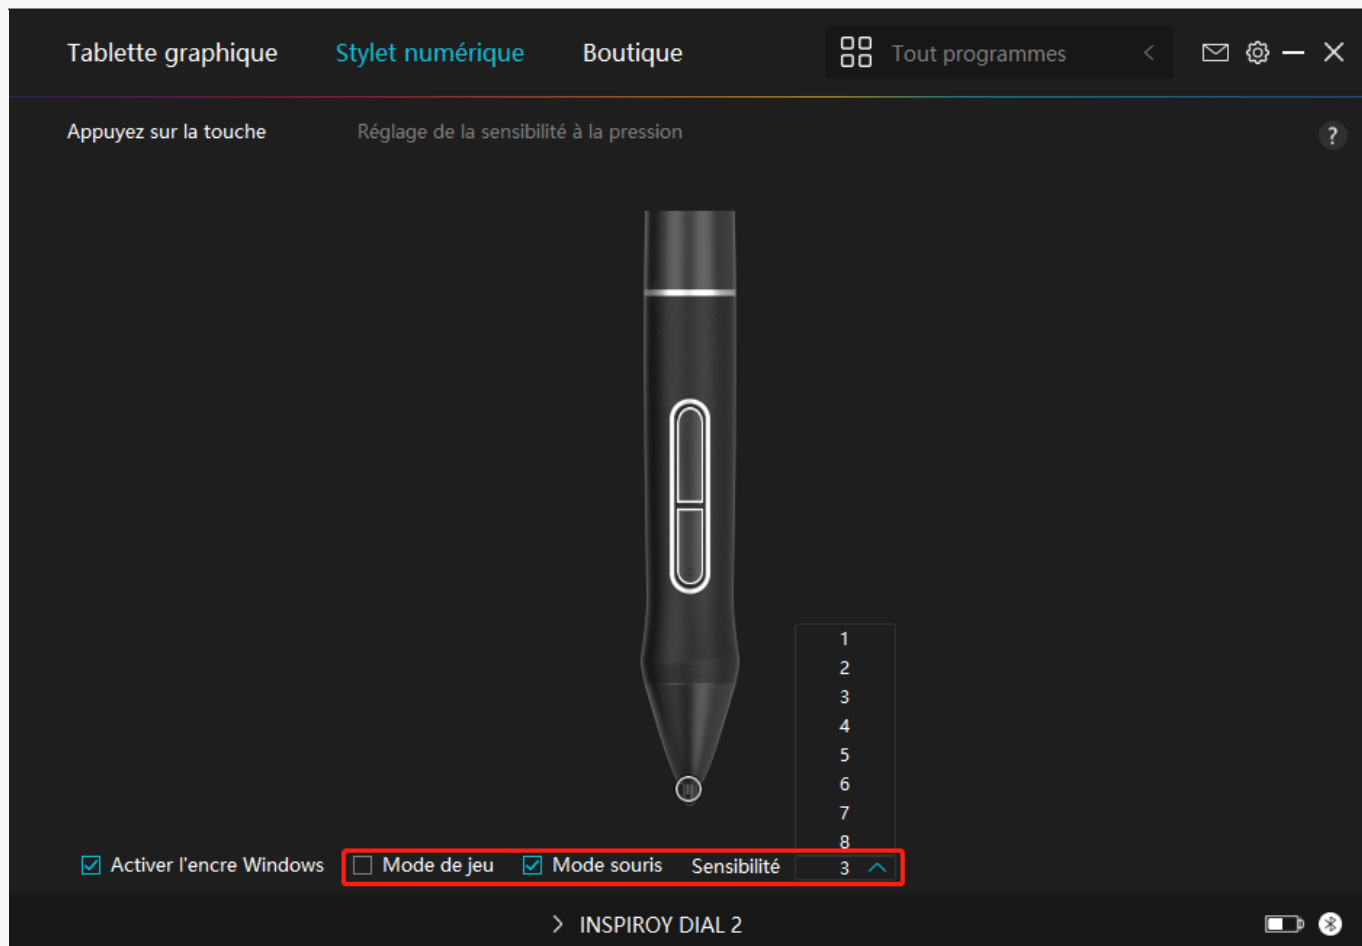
Tablette graphique Stylet numérique Boutique Tout programmes

Appuyez sur la touche Réglage de la sensibilité à la pression ?

1
2
3
4
5
6
7
8

Activer l'encre Windows Mode de jeu Mode souris Sensibilité 3

INSPIROY DIAL 2